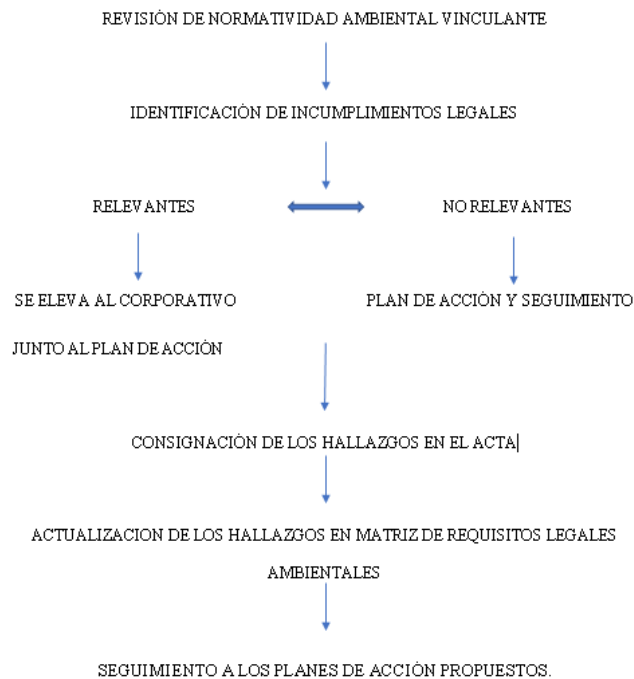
REVISIÓN DE NORMATIVIDAD AMBIENTAL VINCULANTE

IDENTIFICACIÓN DE INCUMPLIMIENTOS LEGALES

RELEVANTES

NO RELEVANTES

SE ELEVA AL CORPORATIVO

JUNTO AL PLAN DE ACCIÓN

PLAN DE ACCIÓN Y SEGUIMIENTO

CONSIGNACIÓN DE LOS HALLAZGOS EN EL ACTA

ACTUALIZACION DE LOS HALLAZGOS EN MATRIZ DE REQUISITOS LEGALES AMBIENTALES

SEGUIMIENTO A LOS PLANES DE ACCIÓN PROPUESTOS.